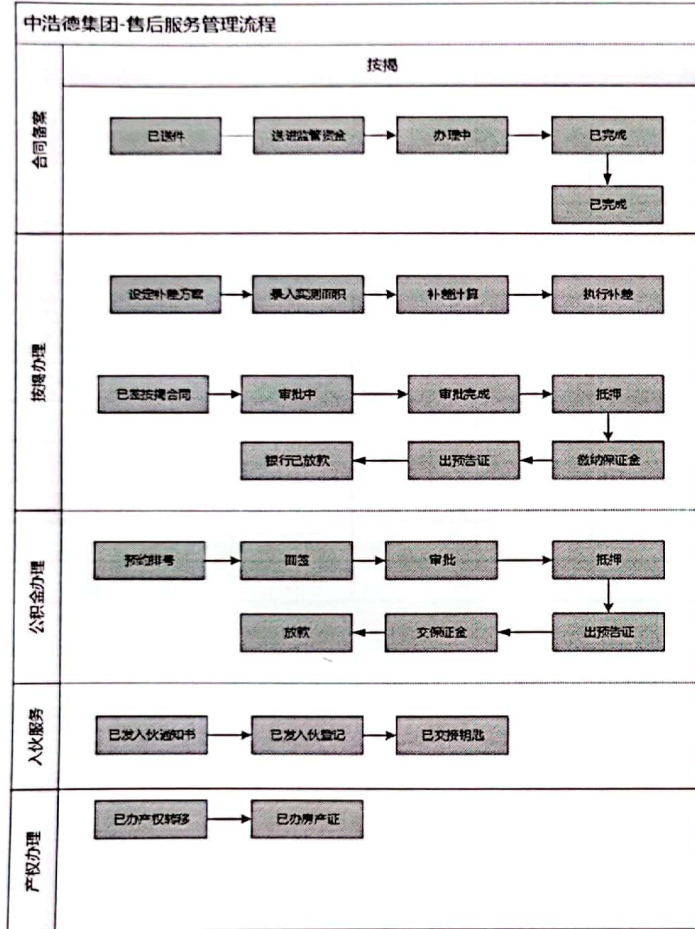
中浩德集团-售后服务管理流程

按揭

合同备案

已递件

递进监管资金

办理中

已完成

已完成

按揭办理

设定补差方案

录入实测面积

补差计算

执行补差

已签按揭合同

审批中

审批完成

抵押

银行已放款

出预告证

缴纳保证金

公积金办理

预约排号

面签

审批

抵押

放款

交保证金

出预告证

入伙服务

已发入伙通知书

已发入伙登记

已交接钥匙

产权办理

已办产权转移

已办房产证